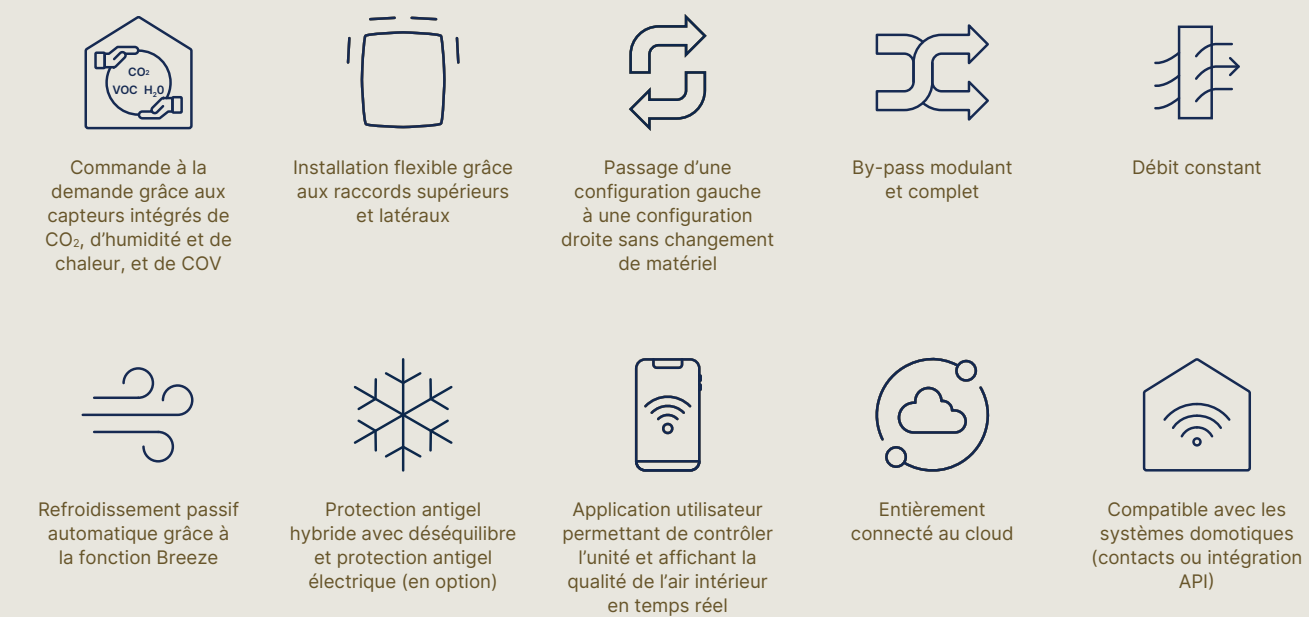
$CO_2$
VOC $H_2O$

Commande à la demande grâce aux capteurs intégrés de CO₂, d'humidité et de chaleur, et de COV

Installation flexible grâce aux raccords supérieurs et latéraux

Passage d'une configuration gauche à une configuration droite sans changement de matériel

By-pass modulant et complet

Débit constant

Refroidissement passif automatique grâce à la fonction Breeze

Protection antigel hybride avec déséquilibre et protection antigel électrique (en option)

Application utilisateur permettant de contrôler l'unité et affichant la qualité de l'air intérieur en temps réel

Entièrement connecté au cloud

Compatible avec les systèmes domotiques (contacts ou intégration API)